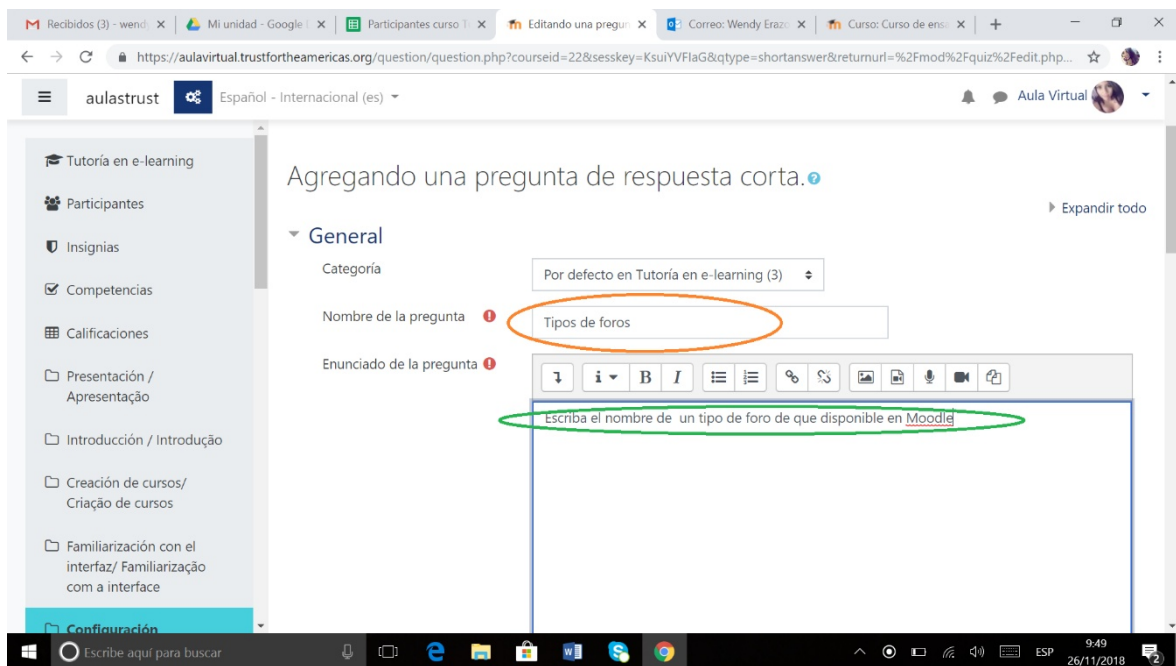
Recibidos (3) - wend ×
Mi unidad - Google ×
Participantes curso T ×
Editando una pregun ×
Correo: Wendy Eraz ×
Curso: Curso de ens ×
+

https://aulavirtual.trustfortheamericas.org/question/question.php?courseid=22&sesskey=KsuiYVFlaG&qtype=shortanswer&returnurl=%2Fmod%2Fquiz%2Fedit.php...

aulastrust
Español - Internacional (es)
Aula Virtual

Tutoría en e-learning
Participantes
Insignias
Competencias
Calificaciones
Presentación / Apresentação
Introducción / Introdução
Creación de cursos/ Criação de cursos
Familiarización con el interfaz/ Familiarização com a interface
Configuración

Agregando una pregunta de respuesta corta.

Expandir todo

General

Categoría
Por defecto en Tutoría en e-learning (3)

Nombre de la pregunta
Tipos de foros

Enunciado de la pregunta

Escriba el nombre de un tipo de foro de que disponible en Moodle

Escribe aquí para buscar
ESP
9:49
26/11/2018
2